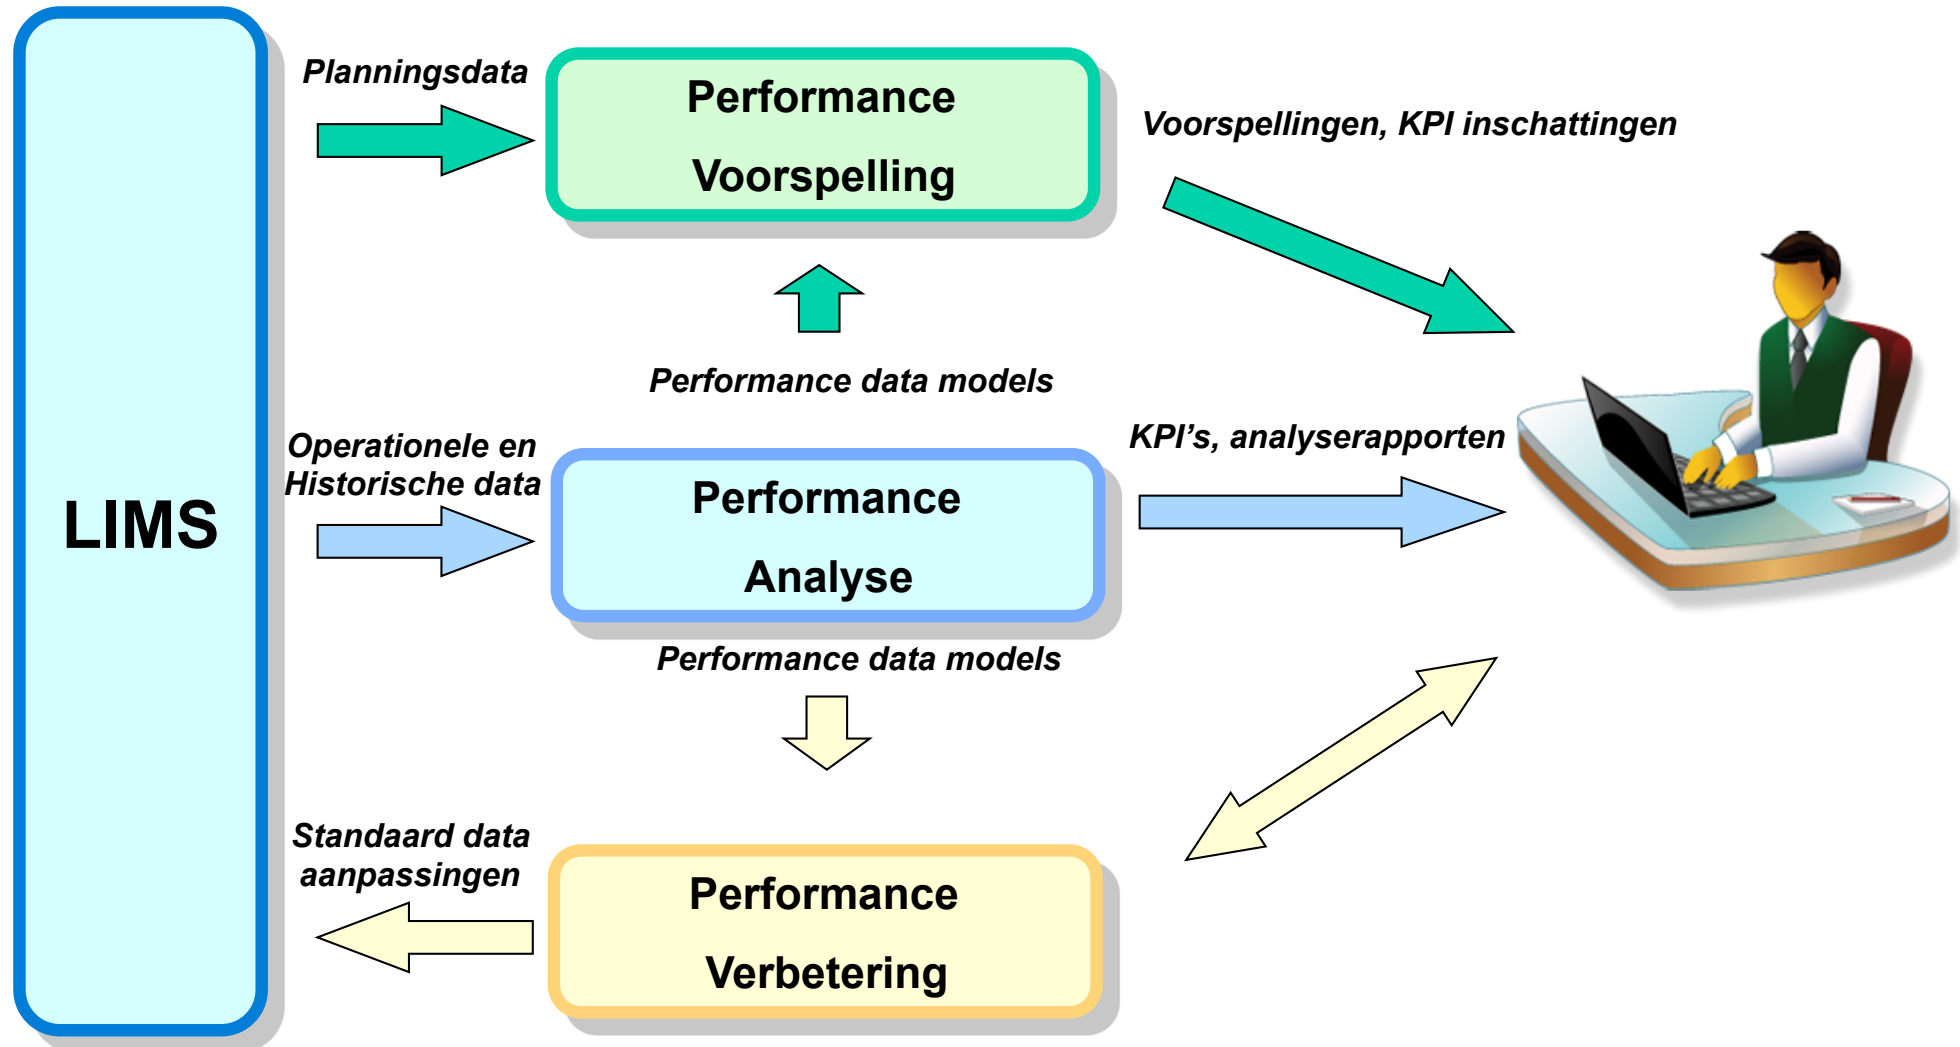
LIMS

Planningsdata

Performance Voorspelling

Voorspellingen, KPI inschattingen

Performance data models

Operationele en Historische data

Performance Analyse

KPI’s, analyserapporten

Performance data models

Standaard data aanpassingen

Performance Verbetering